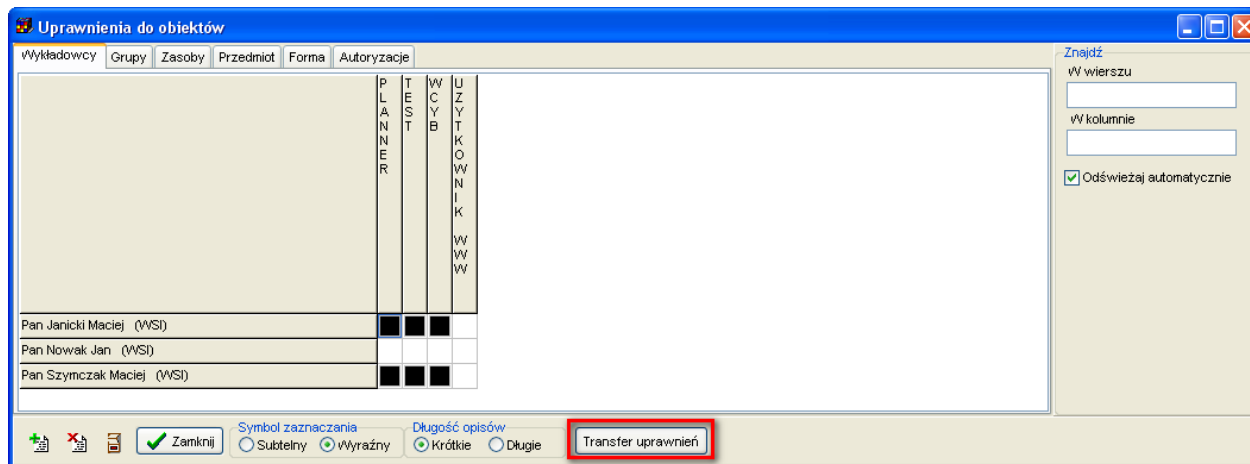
Uprawnienia do obiektów

Wykładowcy | Grupy | Zasoby | Przedmiot | Forma | Autoryzacje

| | PLANNER | TEST | WCYB | UZYTKOWNIK WWW |
|---|---|---|---|---|
| Pan Janicki Maciej (WSI) | ■ | ■ | ■ | |
| Pan Nowak Jan (WSI) | | | | |
| Pan Szymczak Maciej (WSI) | ■ | ■ | ■ | |

Znajdź
W wierszu
W kolumnie
Odświeżaj automatycznie

Zamknij
Symbol zaznaczania
Subtelny
Wyraźny
Długość opisów
Krótkie
Długie
Transfer uprawnień